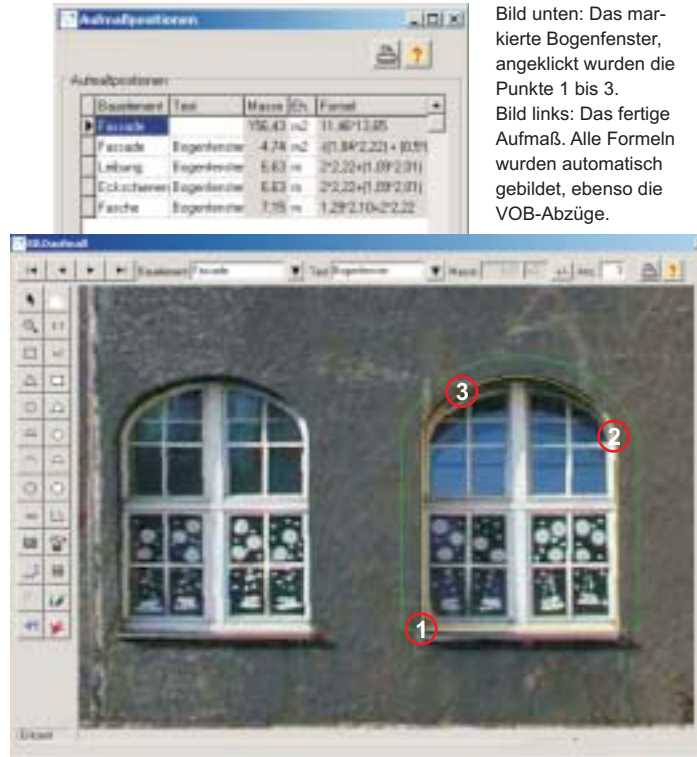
Aufmaßpositionen

Aufmaßpositionen

| Bauelement | Text | Masse | Eh. | Formel |
|---|---|---|---|---|
| Fassade | | 156,43 | m2 | 11,48*13,85 |
| Fassade | Bogenfenster | 4,74 | m2 | -((1,84*2,22) + (0,5 |
| Leibung | Bogenfenster | 6,83 | m | 2*2,22+(1,09*2,01) |
| Eckschienen | Bogenfenster | 6,83 | m | 2*2,22+(1,09*2,01) |
| Fasche | Bogenfenster | 7,15 | m | 1,29*2,10+2*2,22 |

Bild unten: Das markierte Bogenfenster, angeklickt wurden die Punkte 1 bis 3.
Bild links: Das fertige Aufmaß. Alle Formeln wurden automatisch gebildet, ebenso die VOB-Abzüge.

EB-Dachwall

Bauelement Fassade Text Bogenfenster Masse Anz. 1

3
2
1

Einzeln